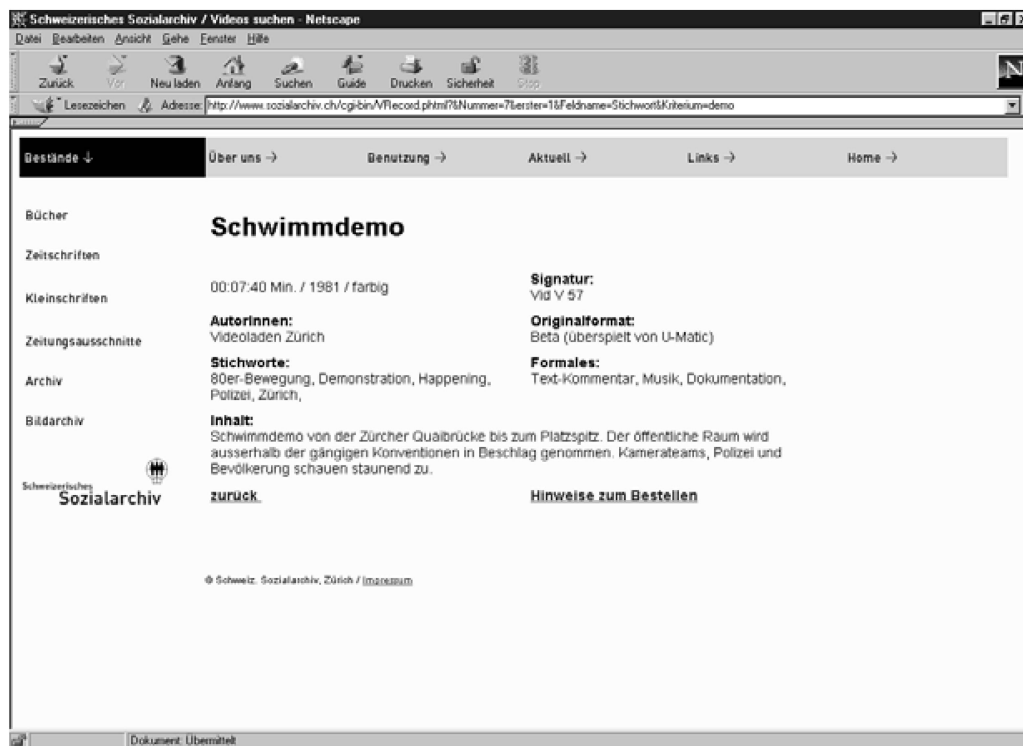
Schweizerisches Sozialarchiv / Videos suchen - Netscape

Datei Bearbeiten Ansicht Gehe Fenster Hilfe

Zurück Vor Neu laden Anfang Suchen Guide Drucken Sicherheit Stop

Lesezeichen Adresse: http://www.sozialarchiv.ch/cgi-bin/VRecord.phtml?&Nummer=7&erster=1&Feldname=Stichwort&Kriterium=demo

Bestände ↓ Über uns → Benutzung → Aktuell → Links → Home →

Bücher

Zeitschriften

Kleinschriften

Zeitungsausschnitte

Archiv

Bildarchiv

Schweizerisches Sozialarchiv

Schwimmdemo

00:07:40 Min. / 1981 / farbig

Signatur:
Vid V 57

AutorInnen:
Videoladen Zürich

Originalformat:
Beta (überspielt von U-Matic)

Stichworte:
80er-Bewegung, Demonstration, Happening, Polizei, Zürich,

Formales:
Text-Kommentar, Musik, Dokumentation,

Inhalt:
Schwimmdemo von der Zürcher Quaibrücke bis zum Platzspitz. Der öffentliche Raum wird ausserhalb der gängigen Konventionen in Beschlag genommen. Kamerateams, Polizei und Bevölkerung schauen staunend zu.

zurück

Hinweise zum Bestellen

© Schweiz. Sozialarchiv, Zürich / Impressum

Dokument: Übermittelt